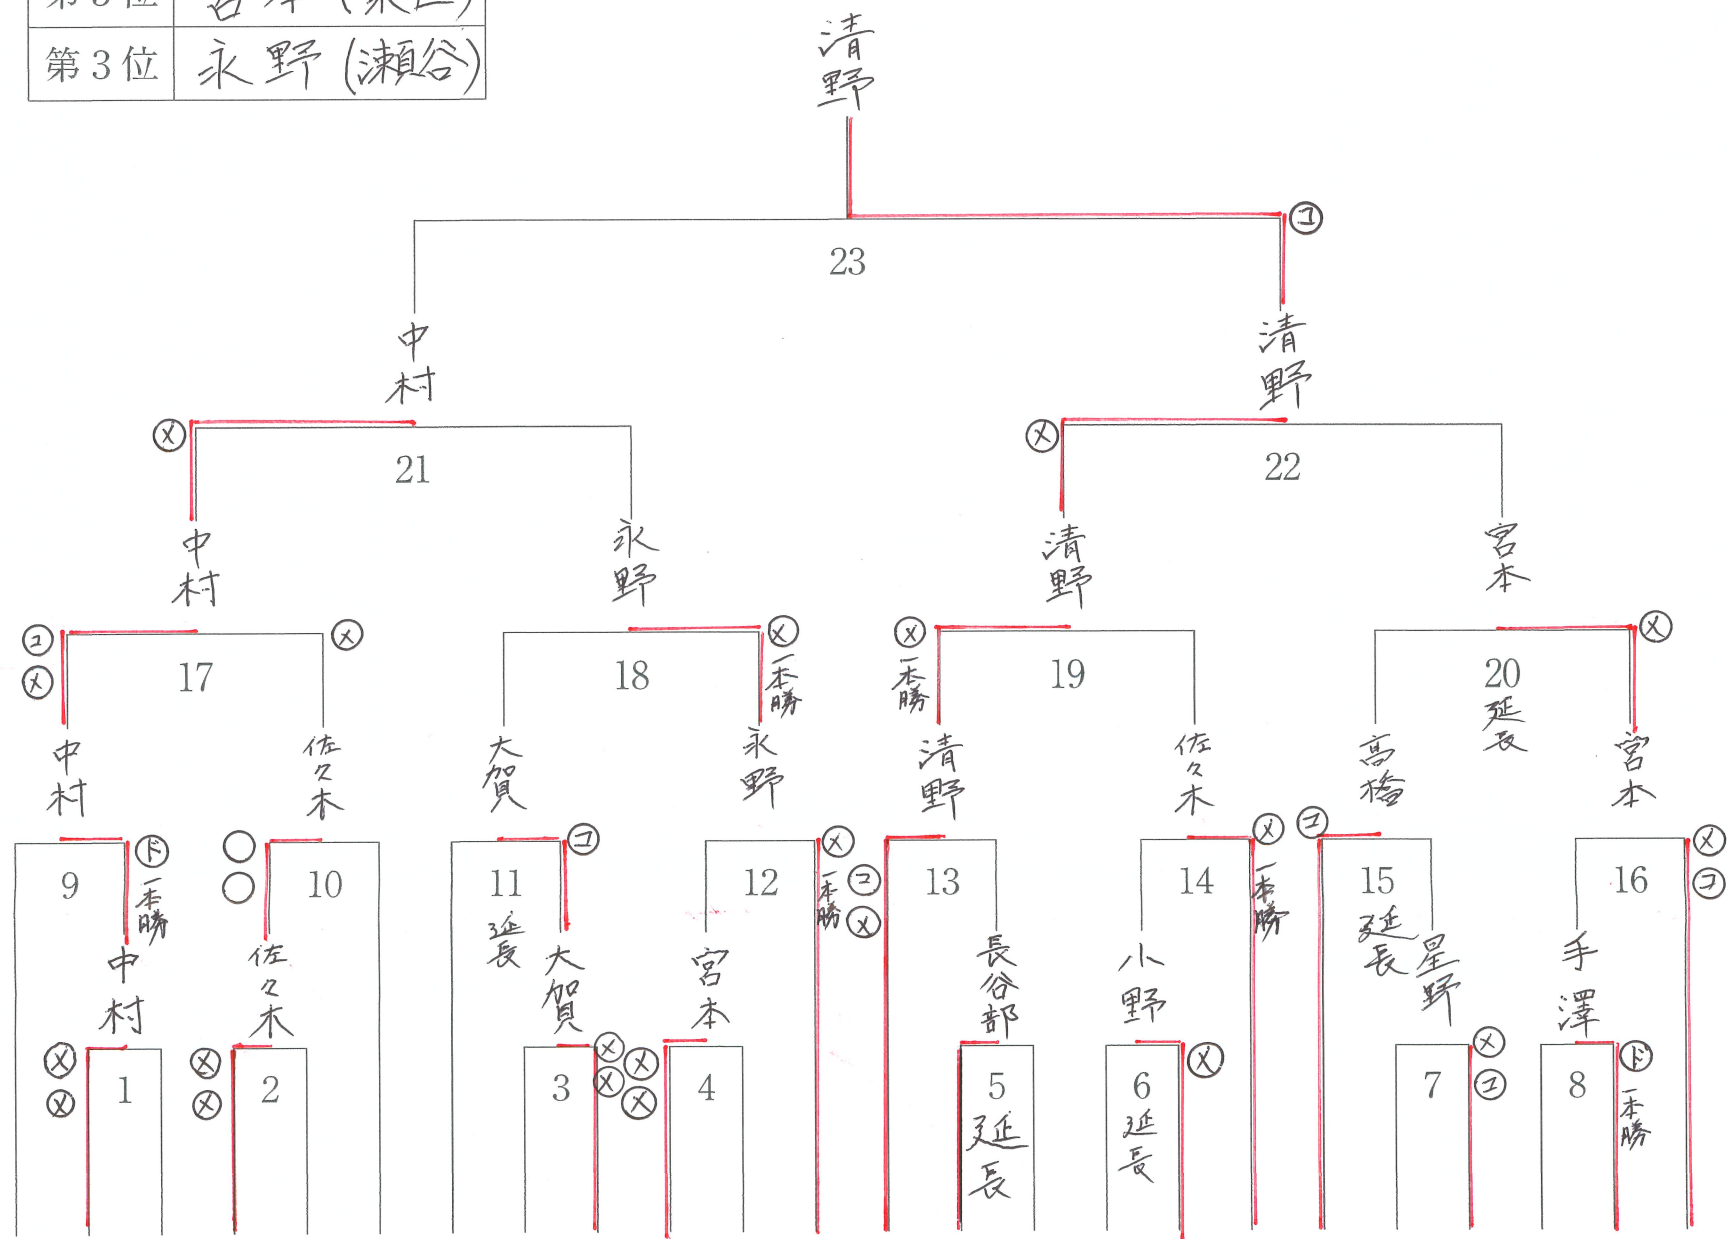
| 第3位 | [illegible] |
|---|---|
| 第3位 | 永野 (瀬谷) |

清野

23

中村

清野

ⓧ 21

ⓧ 22

中村

永野

清野

宮本

ⓒ ⓧ 17 ⓧ

18 ⓧ 一本勝

ⓧ 一本勝 19

20 延長 ⓧ

中村

佐々木

大賀

永野

清野

佐々木

高橋

宮本

9 ⓓ 一本勝

○ ○ 10

11 延長 ⓒ

12 ⓧ 一本勝 ⓒ ⓧ

13

14 ⓧ 一本勝

ⓒ 15 延長

16 ⓧ ⓒ

中村

佐々木

大賀

宮本

長谷部

小野

星野

手澤

ⓧ ⓧ 1

ⓧ ⓧ 2

3 ⓧ ⓧ ⓧ ⓧ

4

5 延長

6 延長 ⓧ

7 ⓧ ⓒ

8 ⓓ 一本勝